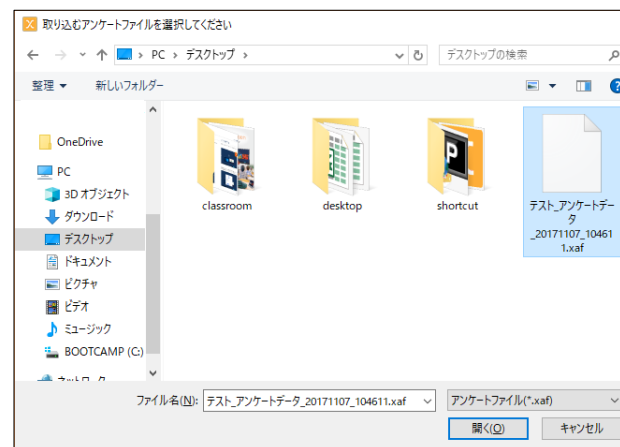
取り込むアンケートファイルを選択してください

PC › デスクトップ ›

デスクトップの検索

整理 ▾ 新しいフォルダー

OneDrive
PC
3D オブジェクト
ダウンロード
デスクトップ
ドキュメント
ピクチャ
ビデオ
ミュージック
BOOTCAMP (C:)
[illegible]

classroom
desktop
shortcut
テスト_アンケートデータ_20171107_104611.xaf

ファイル名(N): テスト_アンケートデータ_20171107_104611.xaf
アンケートファイル(*.xaf)
開く(O)
キャンセル